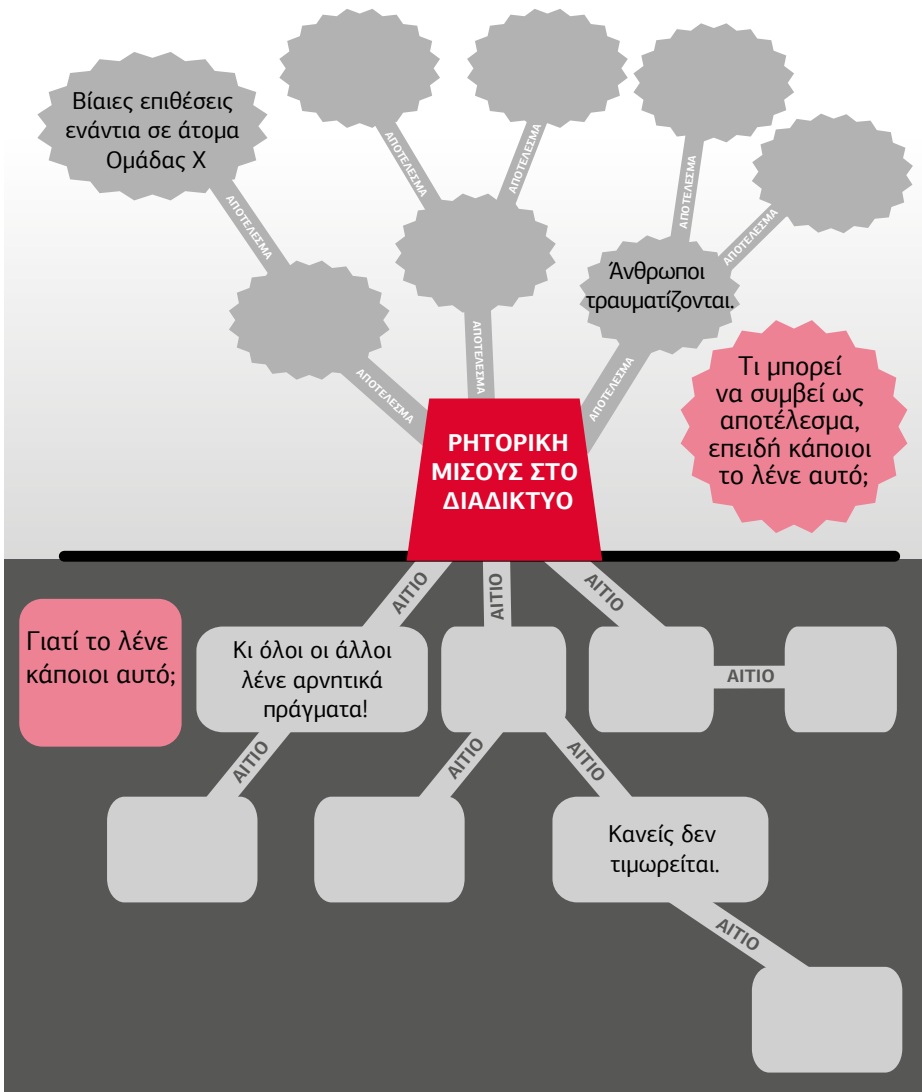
Βίαιες επιθέσεις ενάντια σε άτομα Ομάδας Χ

ΑΠΟΤΕΛΕΣΜΑ

ΑΠΟΤΕΛΕΣΜΑ

ΑΠΟΤΕΛΕΣΜΑ

ΑΠΟΤΕΛΕΣΜΑ

ΑΠΟΤΕΛΕΣΜΑ

Άνθρωποι τραυματίζονται.

ΑΠΟΤΕΛΕΣΜΑ

ΑΠΟΤΕΛΕΣΜΑ

ΑΠΟΤΕΛΕΣΜΑ

Τι μπορεί να συμβεί ως αποτέλεσμα, επειδή κάποιοι το λένε αυτό;

ΡΗΤΟΡΙΚΗ ΜΙΣΟΥΣ ΣΤΟ ΔΙΑΔΙΚΤΥΟ

ΑΙΤΙΟ

ΑΙΤΙΟ

ΑΙΤΙΟ

Γιατί το λένε κάποιοι αυτό;

Κι όλοι οι άλλοι λένε αρνητικά πράγματα!

ΑΙΤΙΟ

ΑΙΤΙΟ

ΑΙΤΙΟ

ΑΙΤΙΟ

Κανείς δεν τιμωρείται.

ΑΙΤΙΟ